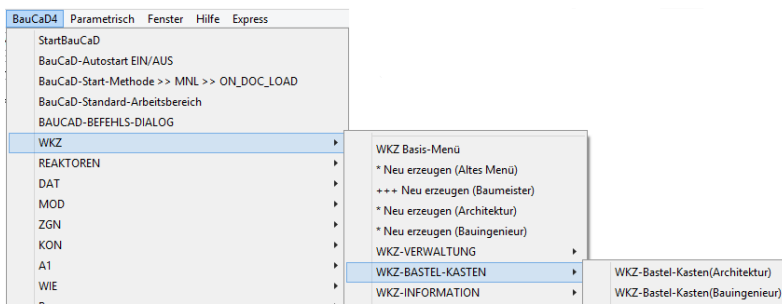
BauCaD4 Parametrisch Fenster Hilfe Express

StartBauCaD
BauCaD-Autostart EIN/AUS
BauCaD-Start-Methode >> MNL >> ON_DOC_LOAD
BauCaD-Standard-Arbeitsbereich
BAUCAD-BEFEHLS-DIALOG
WKZ
REAKTOREN
DAT
MOD
ZGN
KON
A1
WIE

WKZ Basis-Menü
* Neu erzeugen (Altes Menü)
+++ Neu erzeugen (Baumeister)
* Neu erzeugen (Architektur)
* Neu erzeugen (Bauingenieur)
WKZ-VERWALTUNG
WKZ-BASTEL-KASTEN
WKZ-INFORMATION

WKZ-Bastel-Kasten(Architektur)
WKZ-Bastel-Kasten(Bauingenieur)